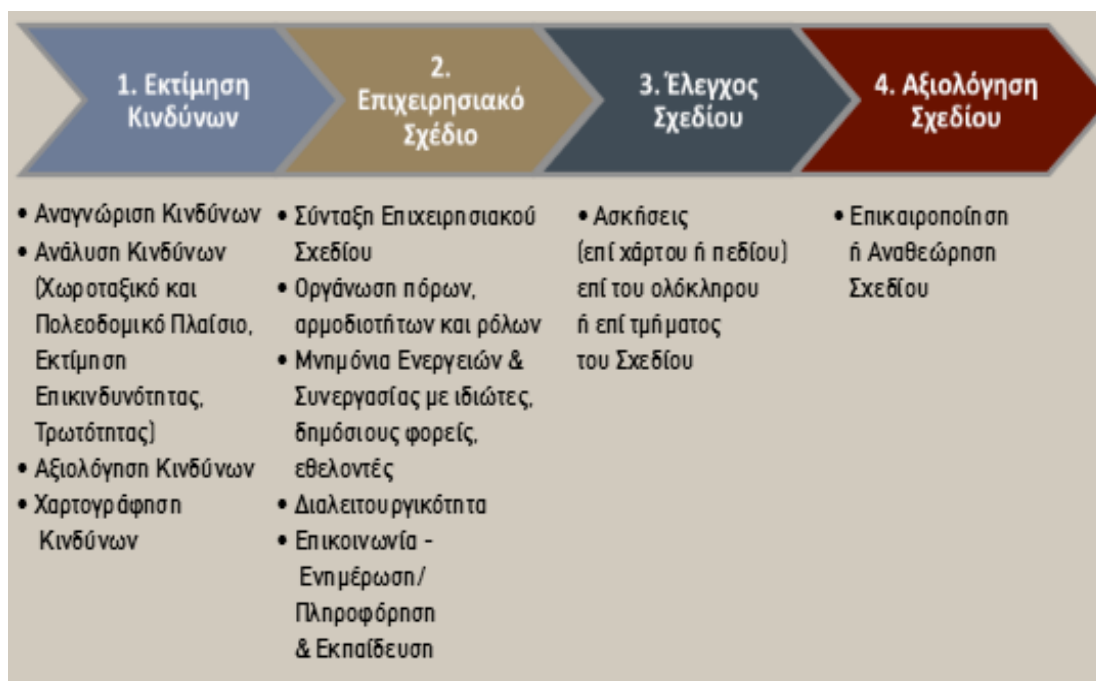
1. Εκτίμηση Κινδύνων

2. Επιχειρησιακό Σχέδιο

3. Έλεγχος Σχεδίου

4. Αξιολόγηση Σχεδίου

• Αναγνώριση Κινδύνων
• Ανάλυση Κινδύνων (Χωροταξικό και Πολεοδομικό Πλαίσιο, Εκτίμηση Επικινδυνότητας, Τρωτότητας)
• Αξιολόγηση Κινδύνων
• Χαρτογράφηση Κινδύνων

• Σύνταξη Επιχειρησιακού Σχεδίου
• Οργάνωση πόρων, αρμοδιοτήτων και ρόλων
• Μνημόνια Ενεργειών & Συνεργασίας με ιδιώτες, δημόσιους φορείς, εθελοντές
• Διαλειτουργικότητα
• Επικοινωνία - Ενημέρωση/ Πληροφόρηση & Εκπαίδευση

• Ασκήσεις (επί χάρτου ή πεδίου) επί του ολόκληρου ή επί τμήματος του Σχεδίου

• Επικαιροποίηση ή Αναθεώρηση Σχεδίου